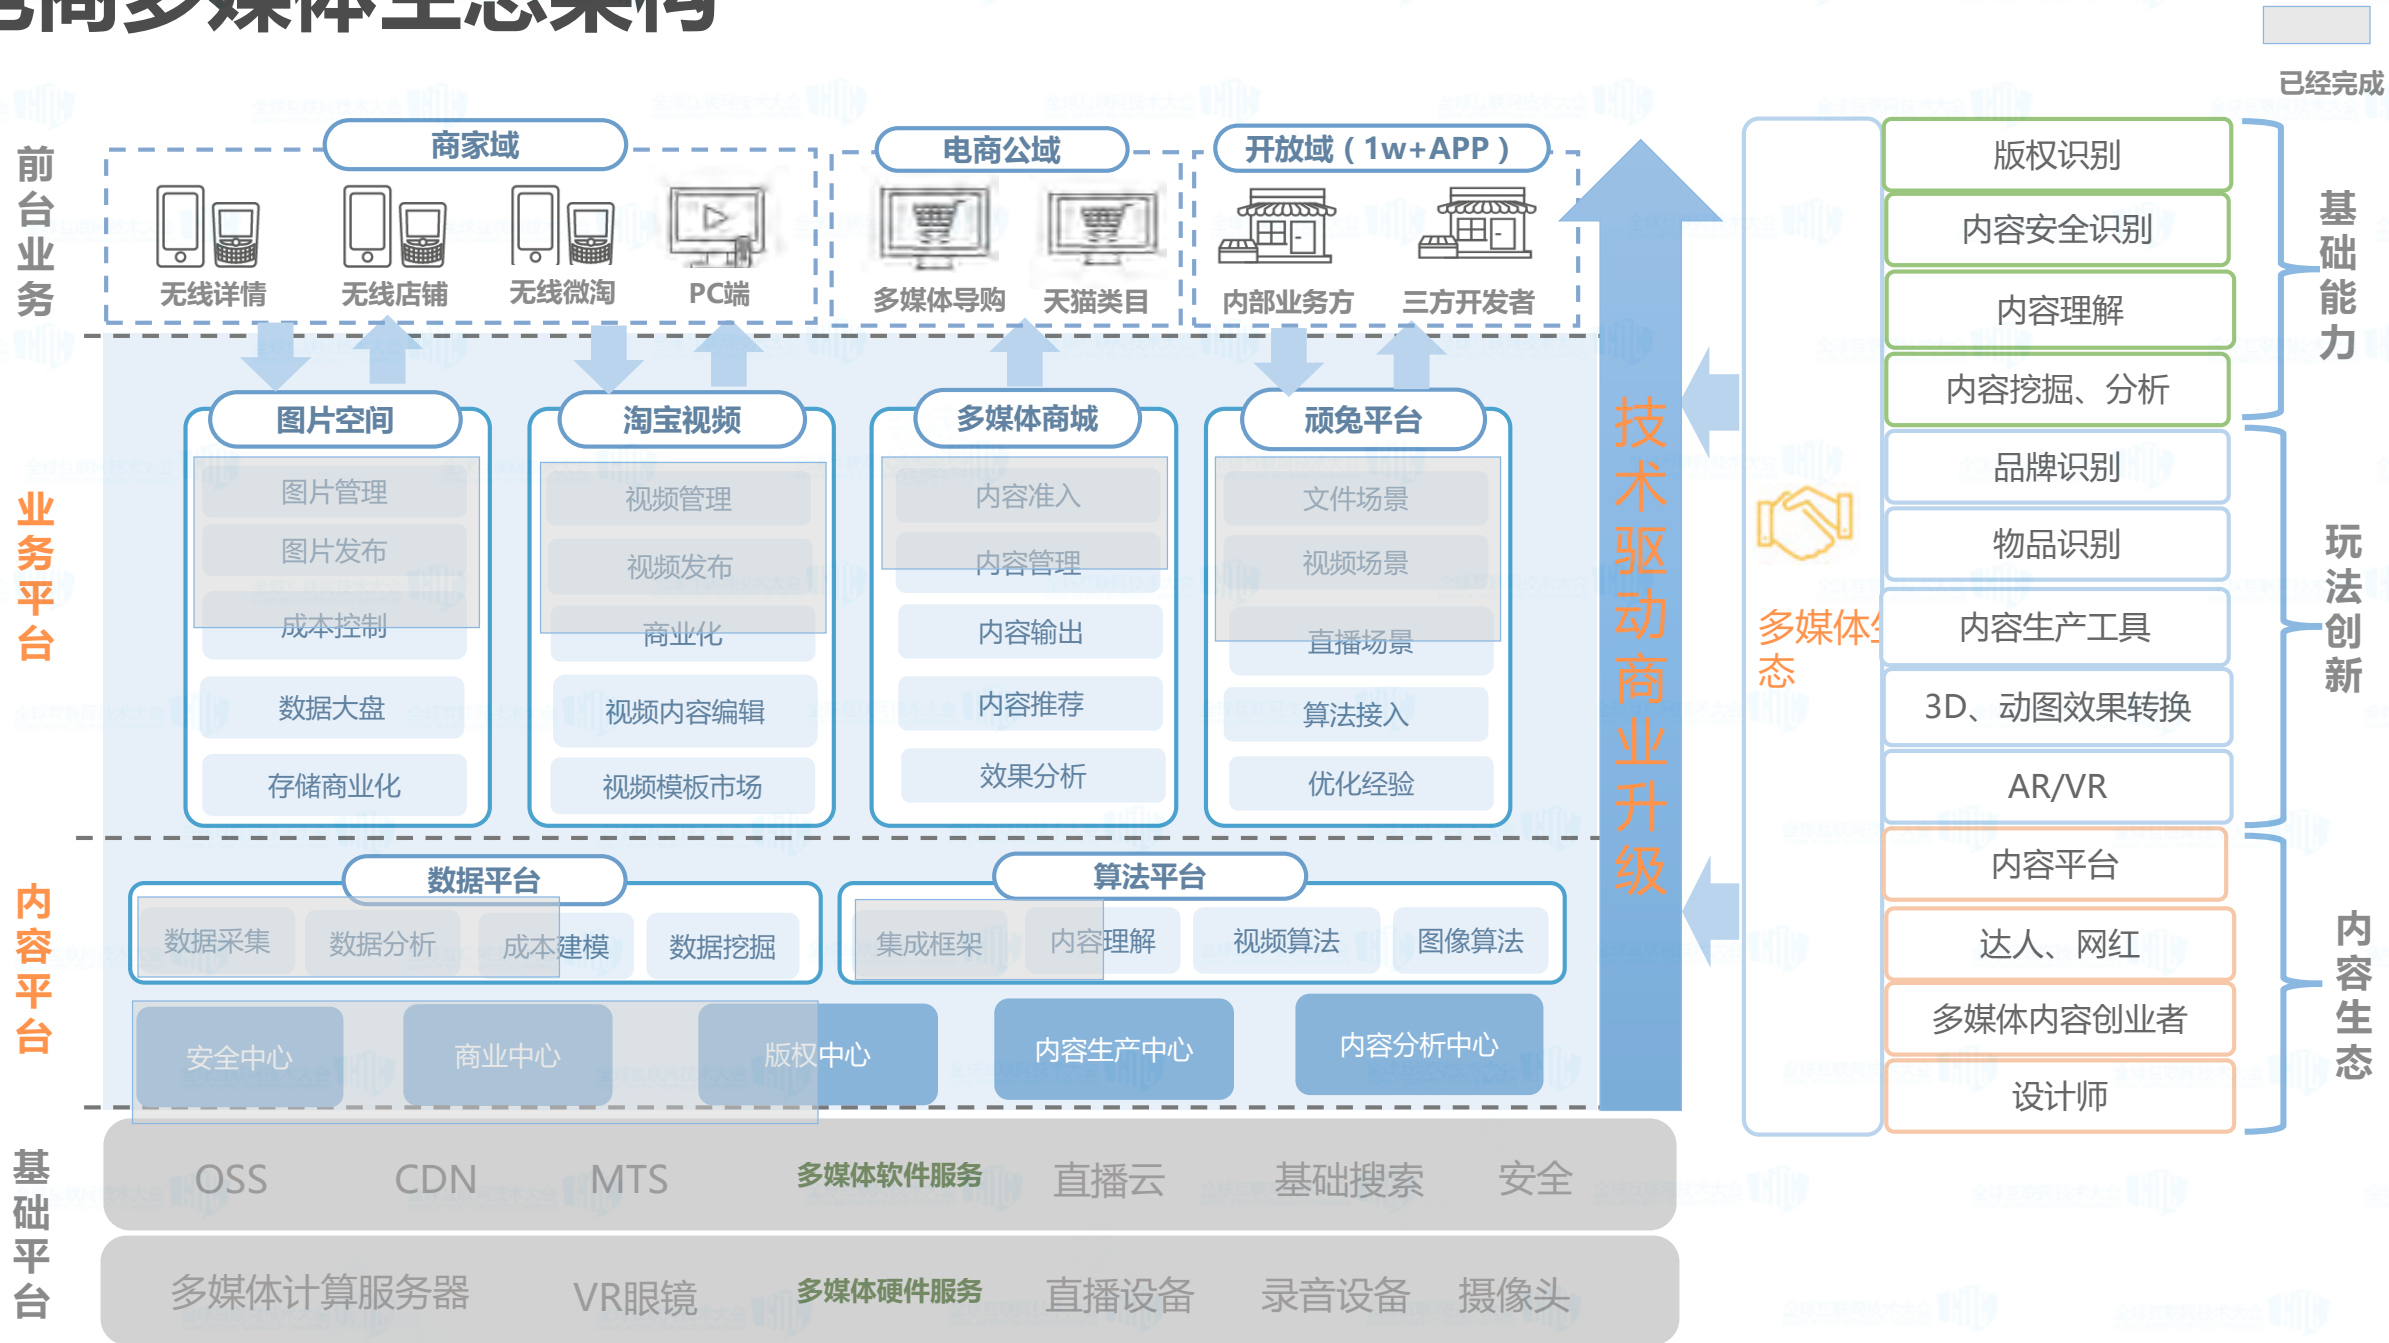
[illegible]商多媒体生态架构

已经完成

前台业务

商家域
无线详情
无线店铺
无线微淘
PC端

电商公域
多媒体导购
天猫类目

开放域（1w+APP）
内部业务方
三方开发者

业务平台

图片空间
图片管理
图片发布
成本控制
数据大盘
存储商业化

淘宝视频
视频管理
视频发布
商业化
视频内容编辑
视频模板市场

多媒体商城
内容准入
内容管理
内容输出
内容推荐
效果分析

顽兔平台
文件场景
视频场景
直播场景
算法接入
优化经验

内容平台

数据平台
数据采集
数据分析
成本建模
数据挖掘

算法平台
集成框架
内容理解
视频算法
图像算法

安全中心
商业中心
版权中心
内容生产中心
内容分析中心

基础平台

OSS
CDN
MTS
多媒体软件服务
直播云
基础搜索
安全

多媒体计算服务器
VR眼镜
多媒体硬件服务
直播设备
录音设备
摄像头

技术驱动商业升级

多媒体生态

版权识别
内容安全识别
内容理解
内容挖掘、分析
基础能力

品牌识别
物品识别
内容生产工具
3D、动图效果转换
AR/VR
玩法创新

内容平台
达人、网红
多媒体内容创业者
设计师
内容生态